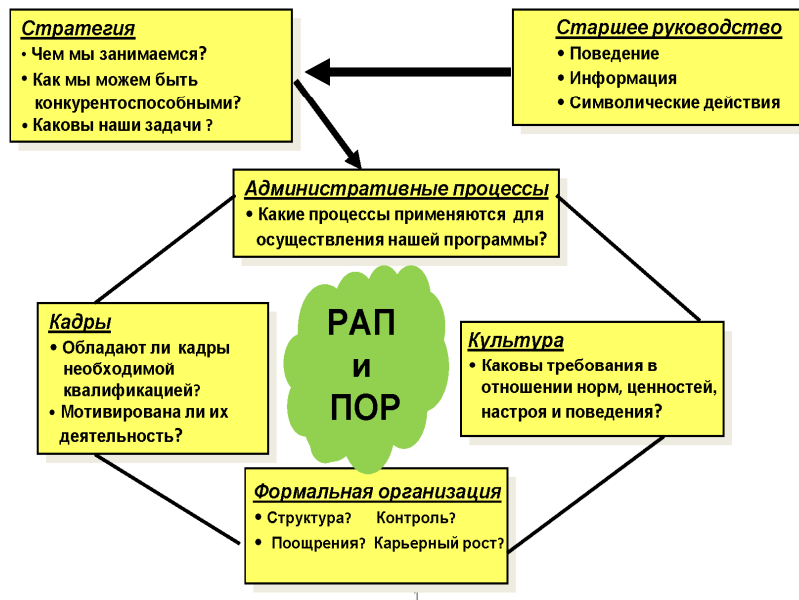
Стратегия
• Чем мы занимаемся?
• Как мы можем быть конкурентоспособными?
• Каковы наши задачи ?

Старшее руководство
• Поведение
• Информация
• Символические действия

Административные процессы
• Какие процессы применяются для осуществления нашей программы?

Кадры
• Обладают ли кадры необходимой квалификацией?
• Мотивирована ли их деятельность?

РАП
и
ПОР

Культура
• Каковы требования в отношении норм, ценностей, настроя и поведения?

Формальная организация
• Структура? Контроль?
• Поощрения? Карьерный рост?